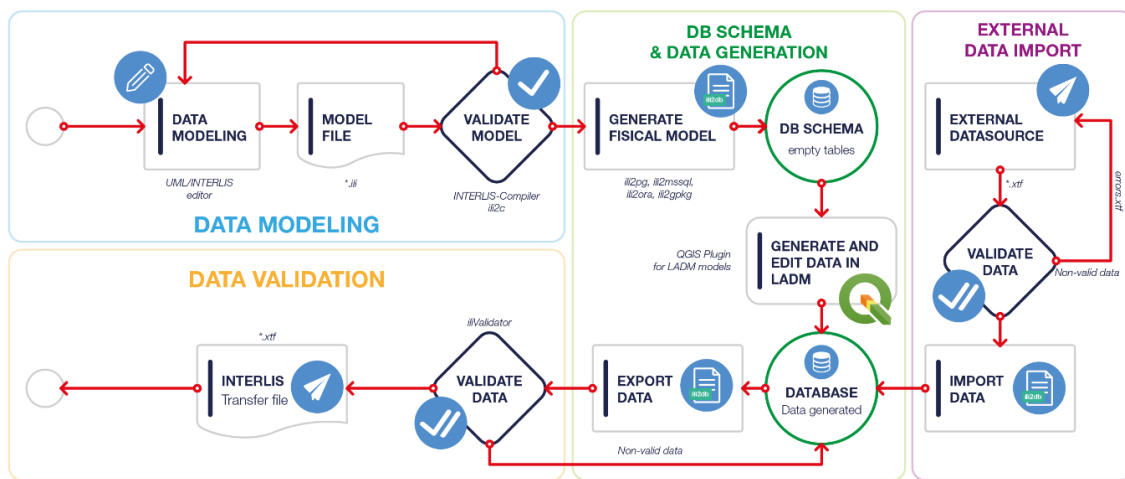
DATA MODELING

DATA MODELING
UML/INTERLIS editor

MODEL FILE
*.ili

VALIDATE MODEL
INTERLIS-Compiler ili2c

DB SCHEMA & DATA GENERATION

ili2db
GENERATE FISICAL MODEL
ili2pg, ili2mssql, ili2ora, ili2gpkg

DB SCHEMA
empty tables

QGIS Plugin for LADM models

GENERATE AND EDIT DATA IN LADM

EXTERNAL DATA IMPORT

EXTERNAL DATASOURCE

*.xtf

errors.xtf

VALIDATE DATA
Non-valid data

DATA VALIDATION

*.xtf
INTERLIS
Transfer file

ilivalidator
VALIDATE DATA

EXPORT DATA
ili2db

DATABASE
Data generated

IMPORT DATA
ili2db

Non-valid data